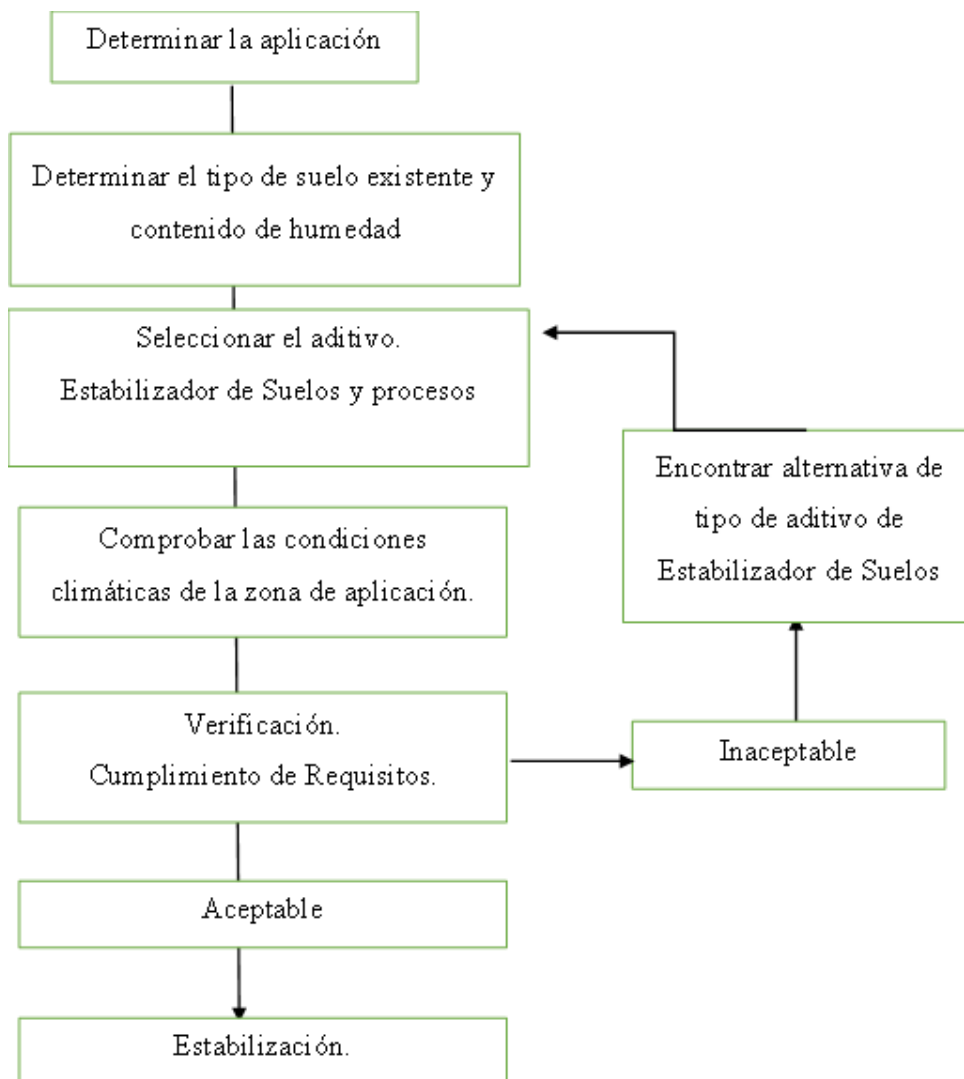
Determinar la aplicación

Determinar el tipo de suelo existente y contenido de humedad

Seleccionar el aditivo.
Estabilizador de Suelos y procesos

Encontrar alternativa de tipo de aditivo de Estabilizador de Suelos

Comprobar las condiciones climáticas de la zona de aplicación.

Verificación.
Cumplimiento de Requisitos.

Inaceptable

Aceptable

Estabilización.